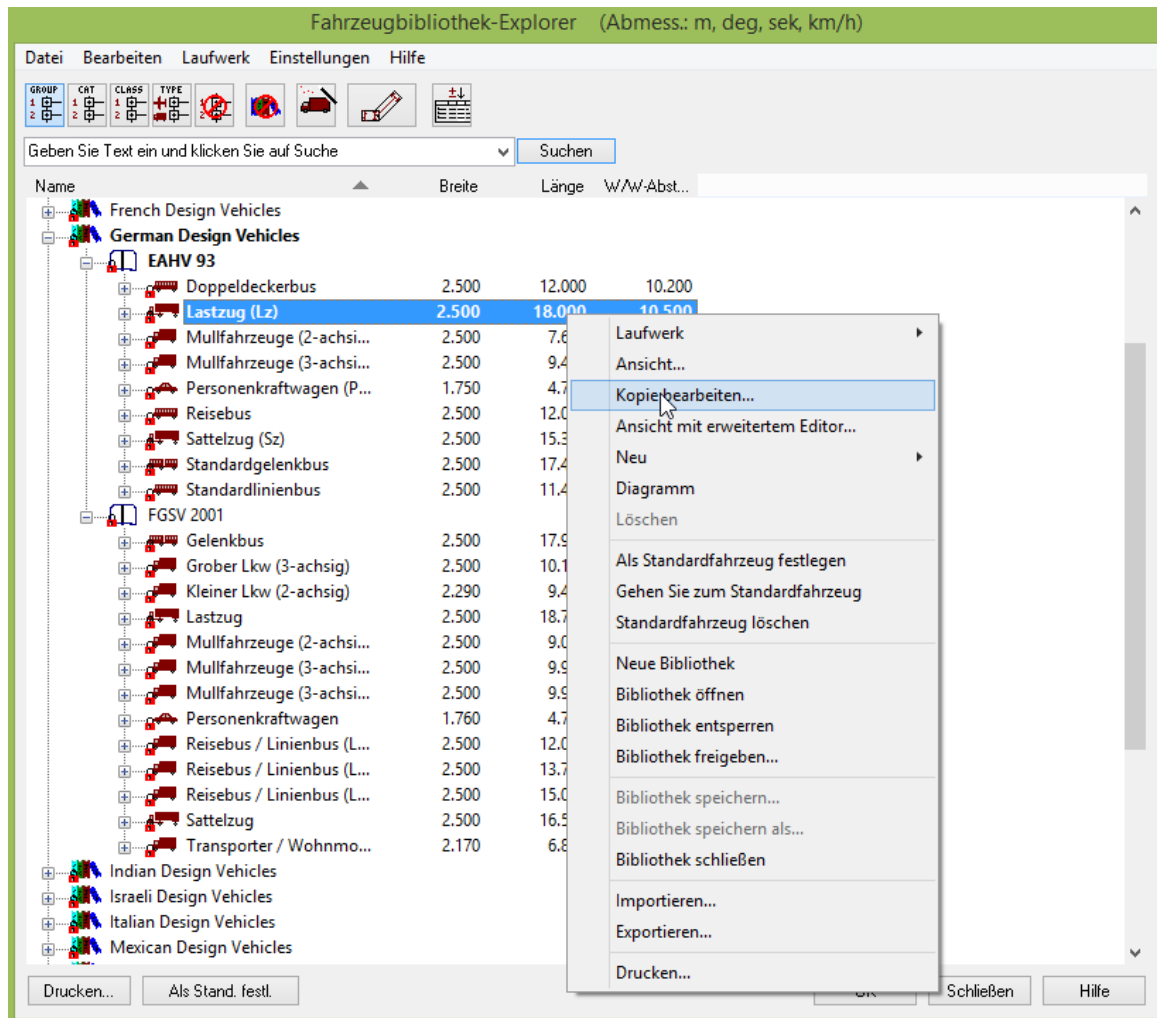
Fahrzeugbibliothek-Explorer (Abmess.: m, deg, sek, km/h)

Datei Bearbeiten Laufwerk Einstellungen Hilfe

GROUP CAT CLASS TYPE

Geben Sie Text ein und klicken Sie auf Suche
Suchen

| Name | Breite | Länge | W/W-Abst... |
|---|---|---|---|
| French Design Vehicles | | | |
| German Design Vehicles | | | |
| EAHV 93 | | | |
| Doppeldeckerbus | 2.500 | 12.000 | 10.200 |
| Lastzug (Lz) | 2.500 | 18.000 | 10.500 |
| Mullfahrzeuge (2-achsi... | 2.500 | 7.6 | |
| Mullfahrzeuge (3-achsi... | 2.500 | 9.4 | |
| Personenkraftwagen (P... | 1.750 | 4.7 | |
| Reisebus | 2.500 | 12.0 | |
| Sattelzug (Sz) | 2.500 | 15.3 | |
| Standardgelenkbus | 2.500 | 17.4 | |
| Standardlinienbus | 2.500 | 11.4 | |
| FGSV 2001 | | | |
| Gelenkbus | 2.500 | 17.9 | |
| Grober Lkw (3-achsig) | 2.500 | 10.1 | |
| Kleiner Lkw (2-achsig) | 2.290 | 9.4 | |
| Lastzug | 2.500 | 18.7 | |
| Mullfahrzeuge (2-achsi... | 2.500 | 9.0 | |
| Mullfahrzeuge (3-achsi... | 2.500 | 9.9 | |
| Mullfahrzeuge (3-achsi... | 2.500 | 9.9 | |
| Personenkraftwagen | 1.760 | 4.7 | |
| Reisebus / Linienbus (L... | 2.500 | 12.0 | |
| Reisebus / Linienbus (L... | 2.500 | 13.7 | |
| Reisebus / Linienbus (L... | 2.500 | 15.0 | |
| Sattelzug | 2.500 | 16.5 | |
| Transporter / Wohnmo... | 2.170 | 6.8 | |
| Indian Design Vehicles | | | |
| Israeli Design Vehicles | | | |
| Italian Design Vehicles | | | |
| Mexican Design Vehicles | | | |

Laufwerk
Ansicht...
Kopie bearbeiten...
Ansicht mit erweitertem Editor...
Neu
Diagramm
Löschen
Als Standardfahrzeug festlegen
Gehen Sie zum Standardfahrzeug
Standardfahrzeug löschen
Neue Bibliothek
Bibliothek öffnen
Bibliothek entsperren
Bibliothek freigeben...
Bibliothek speichern...
Bibliothek speichern als...
Bibliothek schließen
Importieren...
Exportieren...
Drucken...

Drucken... Als Stand. festl. OK Schließen Hilfe